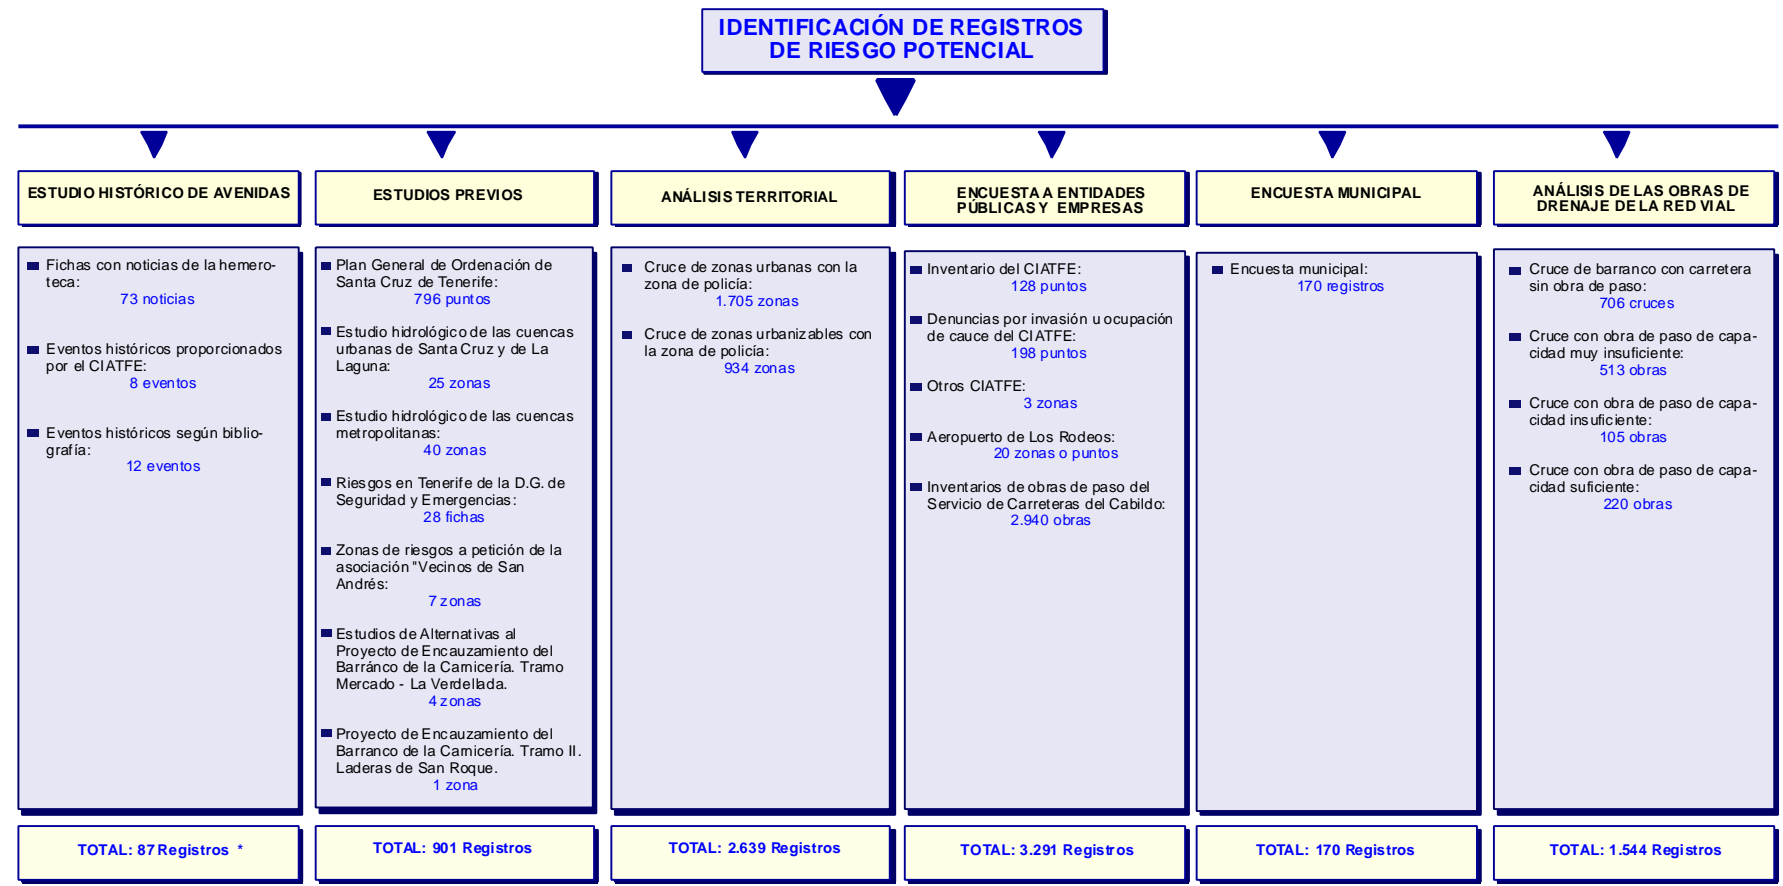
IDENTIFICACIÓN DE REGISTROS DE RIESGO POTENCIAL

ESTUDIO HISTÓRICO DE AVENIDAS

Fichas con noticias de la hemeroteca:
73 noticias

Eventos históricos proporcionados por el CIATFE:
8 eventos

Eventos históricos según bibliografía:
12 eventos

TOTAL: 87 Registros *

ESTUDIOS PREVIOS

Plan General de Ordenación de Santa Cruz de Tenerife:
796 puntos

Estudio hidrológico de las cuencas urbanas de Santa Cruz y de La Laguna:
25 zonas

Estudio hidrológico de las cuencas metropolitanas:
40 zonas

Riesgos en Tenerife de la D.G. de Seguridad y Emergencias:
28 fichas

Zonas de riesgos a petición de la asociación "Vecinos de San Andrés:
7 zonas

Estudios de Alternativas al Proyecto de Encauzamiento del Barránco de la Camicería. Tramo Mercado - La Verdellada.
4 zonas

Proyecto de Encauzamiento del Barranco de la Camicería. Tramo II. Laderas de San Roque.
1 zona

TOTAL: 901 Registros

ANÁLISIS TERRITORIAL

Cruce de zonas urbanas con la zona de policía:
1.705 zonas

Cruce de zonas urbanizables con la zona de policía:
934 zonas

TOTAL: 2.639 Registros

ENCUESTA A ENTIDADES PÚBLICAS Y EMPRESAS

Inventario del CIATFE:
128 puntos

Denuncias por invasión u ocupación de cauce del CIATFE:
198 puntos

Otros CIATFE:
3 zonas

Aeropuerto de Los Rodeos:
20 zonas o puntos

Inventarios de obras de paso del Servicio de Carreteras del Cabildo:
2.940 obras

TOTAL: 3.291 Registros

ENCUESTA MUNICIPAL

Encuesta municipal:
170 registros

TOTAL: 170 Registros

ANÁLISIS DE LAS OBRAS DE DRENAJE DE LA RED VIAL

Cruce de barranco con carretera sin obra de paso:
706 cruces

Cruce con obra de paso de capacidad muy insuficiente:
513 obras

Cruce con obra de paso de capacidad insuficiente:
105 obras

Cruce con obra de paso de capacidad suficiente:
220 obras

TOTAL: 1.544 Registros